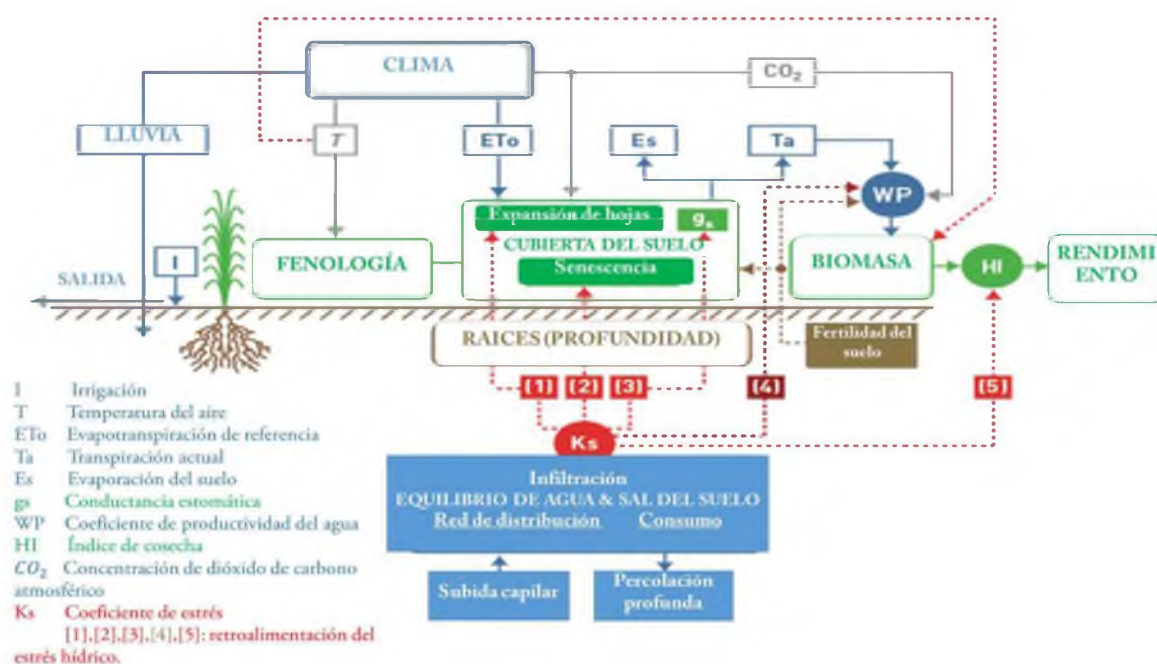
CLIMA

$CO_2$

LLUVIA

T

ETo

Es

Ta

WP

Expansión de hojas

$g_s$

CUBIERTA DEL SUELO

Senescencia

I

FENOLOGÍA

BIOMASA

HI

RENDIMIENTO

SALIDA

RAICES (PROFUNDIDAD)

Fertilidad del suelo

[1] [2] [3]

[4]

[5]

Ks

Infiltración
EQUILIBRIO DE AGUA & SAL DEL SUELO
Red de distribución Consumo

Subida capilar

Percolación profunda

I Irrigación
T Temperatura del aire
ETo Evapotranspiración de referencia
Ta Transpiración actual
Es Evaporación del suelo
gs Conductancia estomática
WP Coeficiente de productividad del agua
HI Índice de cosecha
$CO_2$ Concentración de dióxido de carbono atmosférico
Ks Coeficiente de estrés
[1],[2],[3],[4],[5]: retroalimentación del estrés hídrico.